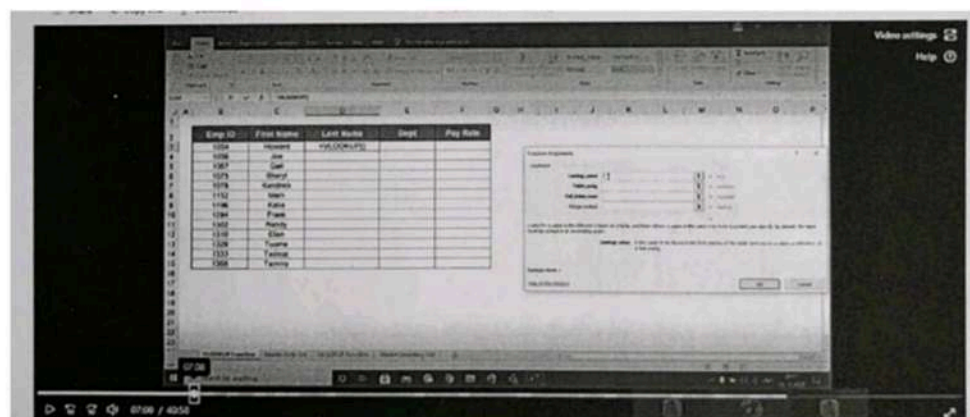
Video settings
Help

| Emp ID | First Name | Last Name | Dept | Pay Rate |
|---|---|---|---|---|
| 1034 | Howard | =VLOOKUP() | | |
| 1056 | Joe | | | |
| 1067 | Gail | | | |
| 1075 | Sheryl | | | |
| 1078 | Kendrick | | | |
| 1112 | Mark | | | |
| 1146 | Katie | | | |
| 1284 | Frank | | | |
| 1302 | Randy | | | |
| 1318 | Ellen | | | |
| 1328 | Tyrone | | | |
| 1333 | Terina | | | |
| 1368 | Tammy | | | |

Function Arguments

Lookup_value
Table_array
Col_index_num
Range_lookup

OK
Cancel

07:30

07:00 / 40:50